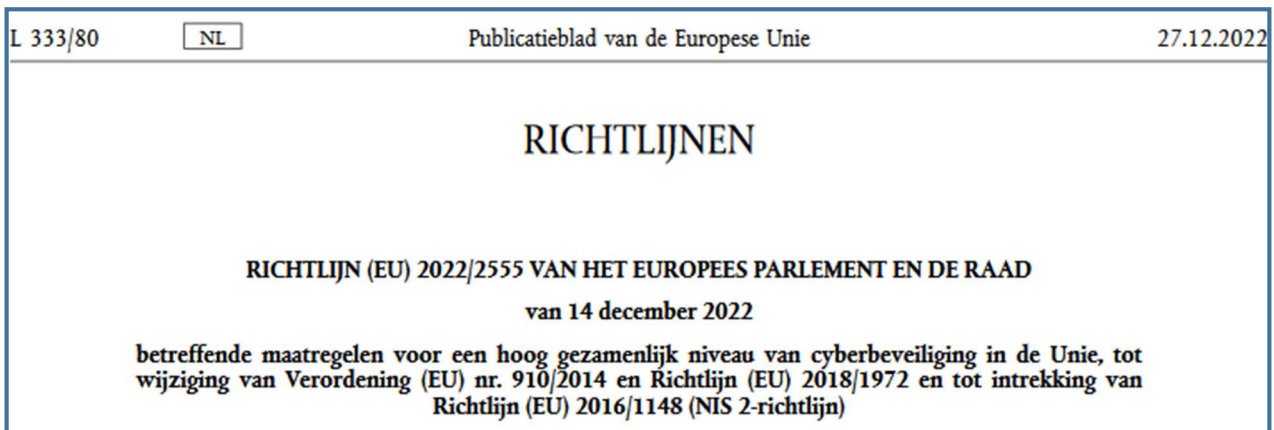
L 333/80 NL Publicatieblad van de Europese Unie 27.12.2022

RICHTLIJNEN

RICHTLIJN (EU) 2022/2555 VAN HET EUROPEES PARLEMENT EN DE RAAD

van 14 december 2022

betreffende maatregelen voor een hoog gezamenlijk niveau van cyberbeveiliging in de Unie, tot wijziging van Verordening (EU) nr. 910/2014 en Richtlijn (EU) 2018/1972 en tot intrekking van Richtlijn (EU) 2016/1148 (NIS 2-richtlijn)